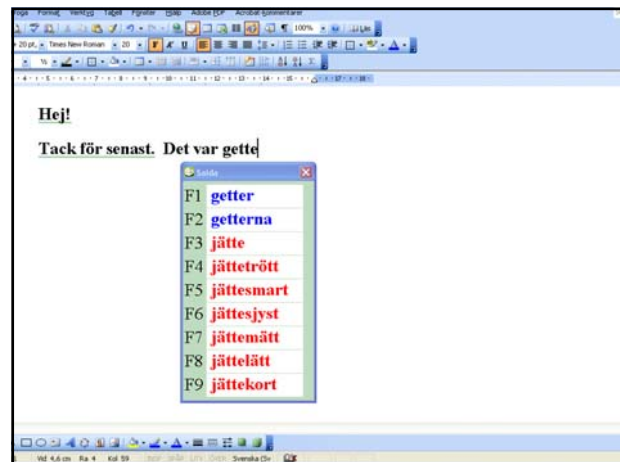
Foga Format Verktyg Tabell Fönster Hjälp Adobe PDF Acrobat Kommentarer

20 pt Times New Roman 20

100%

Hej!

Tack för senast. Det var gette

Saida

F1 getter
F2 getterna
F3 jätte
F4 jättetrött
F5 jättesmart
F6 jättesjyst
F7 jättemätt
F8 jättelätt
F9 jättekort

Vid 4,6 cm Ra 4 Kol 59 Svenska (Sv